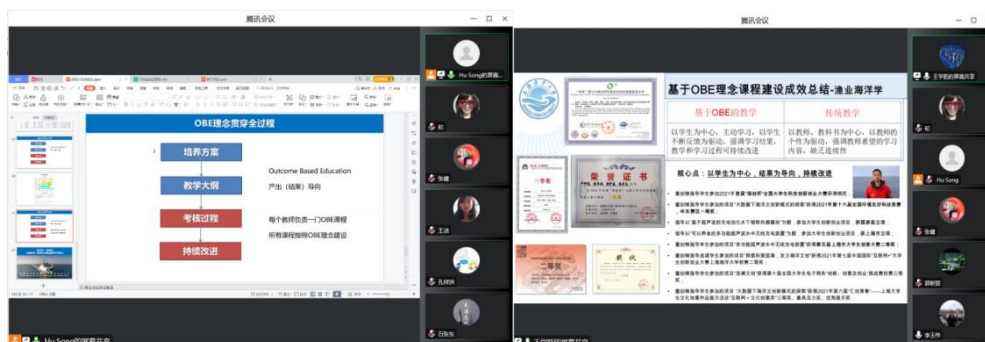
腾讯会议

OBE理念贯穿全过程

培养方案

教学大纲

考核过程

持续改进

Outcome Based Education

产出（结果）导向

每个教师负责一门OBE课程

所有课程按照OBE理念建设

Hu Song的屏幕共享

Hu Song

张健

王洁

孔祥洪

石张东

腾讯会议

基于OBE理念课程建设成效总结-渔业海洋学

基于OBE的教学

传统教学

以学生为中心，主动学习，以学生不断反馈为驱动，强调学习结果，教学和学习过程可持续改进

以教师、教科书为中心，以教师的个性为驱动，强调教师希望的学习内容，缺乏连续性

荣誉证书

二等奖

核心点：以学生为中心，结果为导向，持续改进

Hu Song

张健

郭刚刚

李玉伟